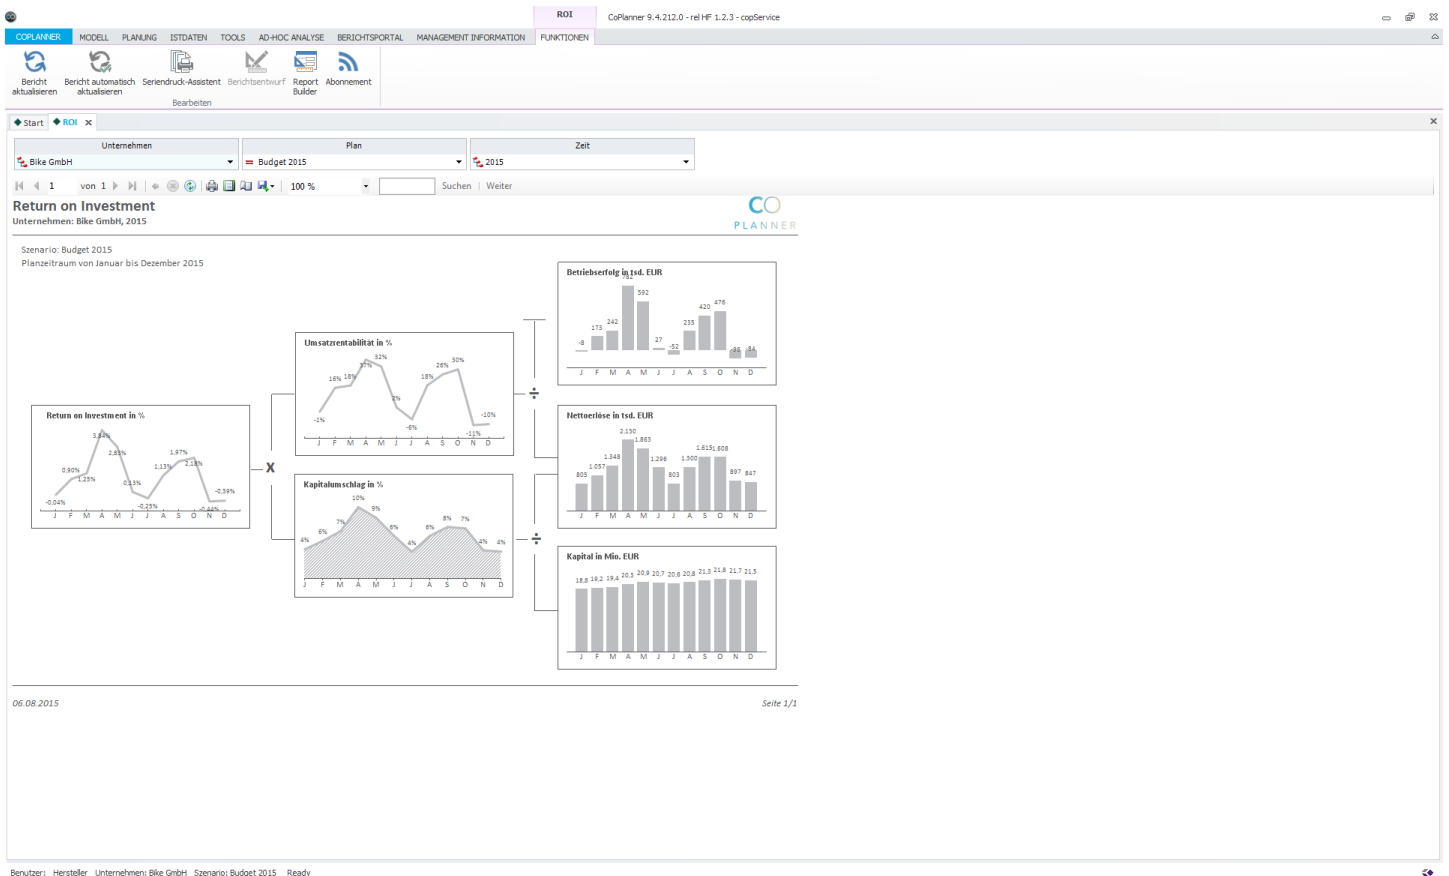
ROI
CoPlanner 9.4.212.0 - rel HF 1.2.3 - copService

COPLANNER | MODELL | PLANUNG | ISTDATEN | TOOLS | AD-HOC ANALYSE | BERICHTSPORTAL | MANAGEMENT INFORMATION | FUNKTIONEN

Bericht aktualisieren | Bericht automatisch aktualisieren | Seriendruck-Assistent | Berichtsentwurf | Report Builder | Abonnement
Bearbeiten

Start | ROI

Unternehmen: Bike GmbH
Plan: Budget 2015
Zeit: 2015

1 von 1 | 100 % | Suchen | Weiter

Return on Investment
Unternehmen: Bike GmbH, 2015

CO PLANNER

Szenario: Budget 2015
Planzeitraum von Januar bis Dezember 2015

Return on Investment in %
-0,04% 0,90% 1,25% 3,34% 2,83% 0,13% -0,25% 1,13% 1,97% 2,18% -0,44% -0,59%
J F M A M J J A S O N D

X

Umsatzrentabilität in %
-1% 16% 18% 32% 27% 2% -6% 18% 26% 30% -11% -10%
J F M A M J J A S O N D

Kapitalumschlag in %
4% 6% 7% 10% 9% 6% 4% 6% 8% 7% 4% 4%
J F M A M J J A S O N D

÷

Betriebserfolg in tsd. EUR
-8 173 242 782 592 27 -52 235 420 476 -35 -84
J F M A M J J A S O N D

Nettoerlöse in tsd. EUR
805 1.057 1.348 2.150 1.863 1.296 803 1.500 1.615 1.608 897 847
J F M A M J J A S O N D

÷

Kapital in Mio. EUR
18,8 19,2 19,4 20,3 20,9 20,7 20,6 20,8 21,3 21,8 21,7 21,5
J F M A M J J A S O N D

06.08.2015
Seite 1/1

Benutzer: Hersteller Unternehmen: Bike GmbH Szenario: Budget 2015 Ready